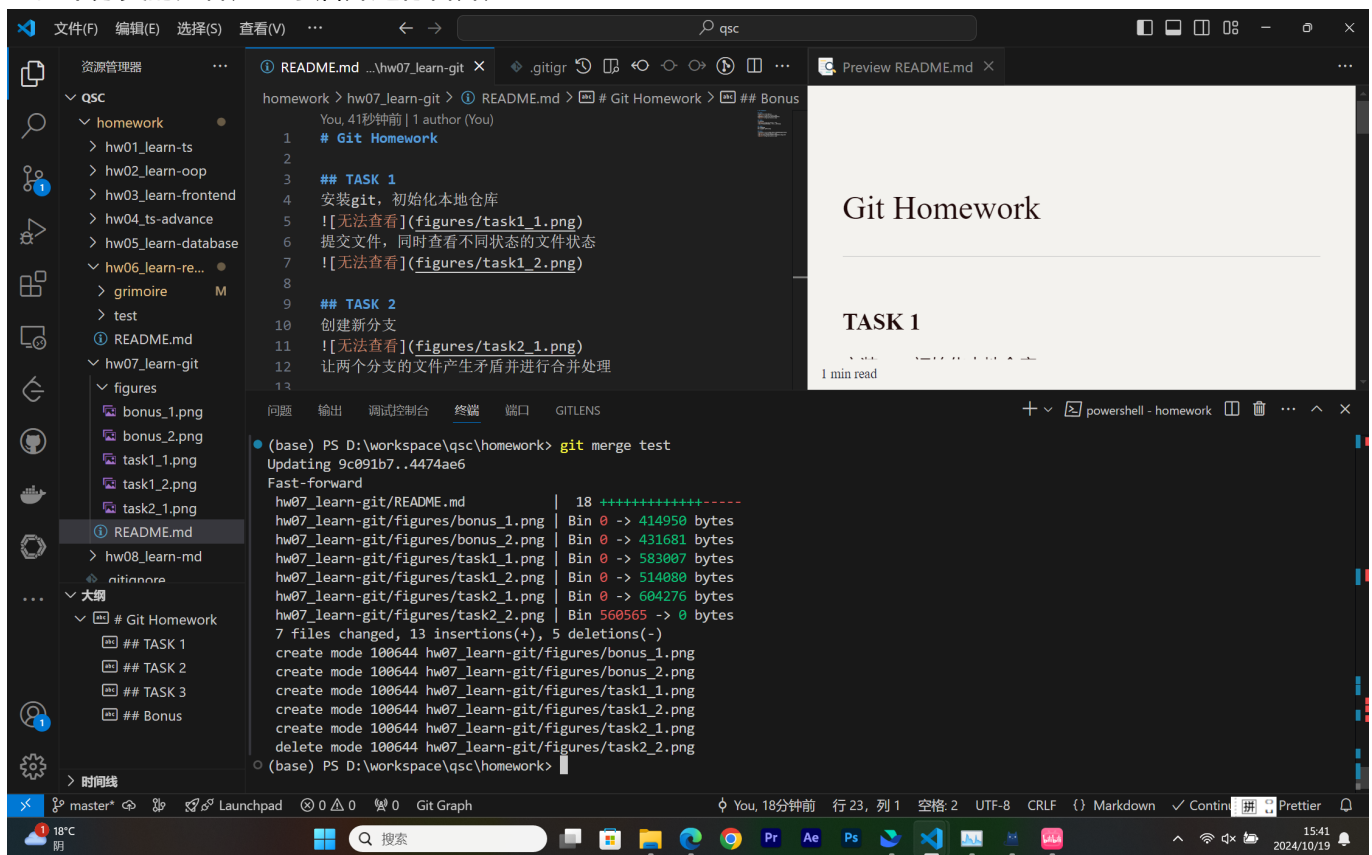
文件(F) 编辑(E) 选择(S) 查看(V) ···
qsc

资源管理器 ···
QSC
homework
hw01_learn-ts
hw02_learn-oop
hw03_learn-frontend
hw04_ts-advance
hw05_learn-database
hw06_learn-re...
grimoire M
test
README.md
hw07_learn-git
figures
bonus_1.png
bonus_2.png
task1_1.png
task1_2.png
task2_1.png
README.md
hw08_learn-md
.gitignore
大纲
# Git Homework
## TASK 1
## TASK 2
## TASK 3
## Bonus
时间线

README.md ...\hw07_learn-git × .gitigr
homework > hw07_learn-git > README.md > # Git Homework > ## Bonus
You, 41秒钟前 | 1 author (You)
1 # Git Homework
2
3 ## TASK 1
4 安装git，初始化本地仓库
5 ![无法查看](figures/task1_1.png)
6 提交文件，同时查看不同状态的文件状态
7 ![无法查看](figures/task1_2.png)
8
9 ## TASK 2
10 创建新分支
11 ![无法查看](figures/task2_1.png)
12 让两个分支的文件产生矛盾并进行合并处理
13

Preview README.md ×
Git Homework
TASK 1
1 min read

问题 输出 调试控制台 终端 端口 GITLENS
powershell - homework

(base) PS D:\workspace\qsc\homework> git merge test
Updating 9c091b7..4474ae6
Fast-forward
hw07_learn-git/README.md | 18 +++++++++++++-----
hw07_learn-git/figures/bonus_1.png | Bin 0 -> 414950 bytes
hw07_learn-git/figures/bonus_2.png | Bin 0 -> 431681 bytes
hw07_learn-git/figures/task1_1.png | Bin 0 -> 583007 bytes
hw07_learn-git/figures/task1_2.png | Bin 0 -> 514080 bytes
hw07_learn-git/figures/task2_1.png | Bin 0 -> 604276 bytes
hw07_learn-git/figures/task2_2.png | Bin 560565 -> 0 bytes
7 files changed, 13 insertions(+), 5 deletions(-)
create mode 100644 hw07_learn-git/figures/bonus_1.png
create mode 100644 hw07_learn-git/figures/bonus_2.png
create mode 100644 hw07_learn-git/figures/task1_1.png
create mode 100644 hw07_learn-git/figures/task1_2.png
create mode 100644 hw07_learn-git/figures/task2_1.png
delete mode 100644 hw07_learn-git/figures/task2_2.png
(base) PS D:\workspace\qsc\homework>

master* Launchpad ⊗ 0 ⚠ 0 0 Git Graph You, 18分钟前 行 23，列 1 空格: 2 UTF-8 CRLF {} Markdown Continu 拼 Prettier
18°C 阴 搜索 15:41 2024/10/19